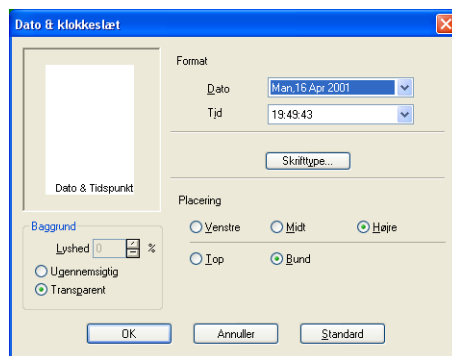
Dato & klokkeslæt

Dato & Tidspunkt

Format

Dato Man,16 Apr 2001

Tid 19:49:43

Skrifttype...

Baggrund

Lyshed 0 %

Ugennemsigtig

Transparent

Placering

Venstre

Midt

Højre

Top

Bund

OK

Annuller

Standard